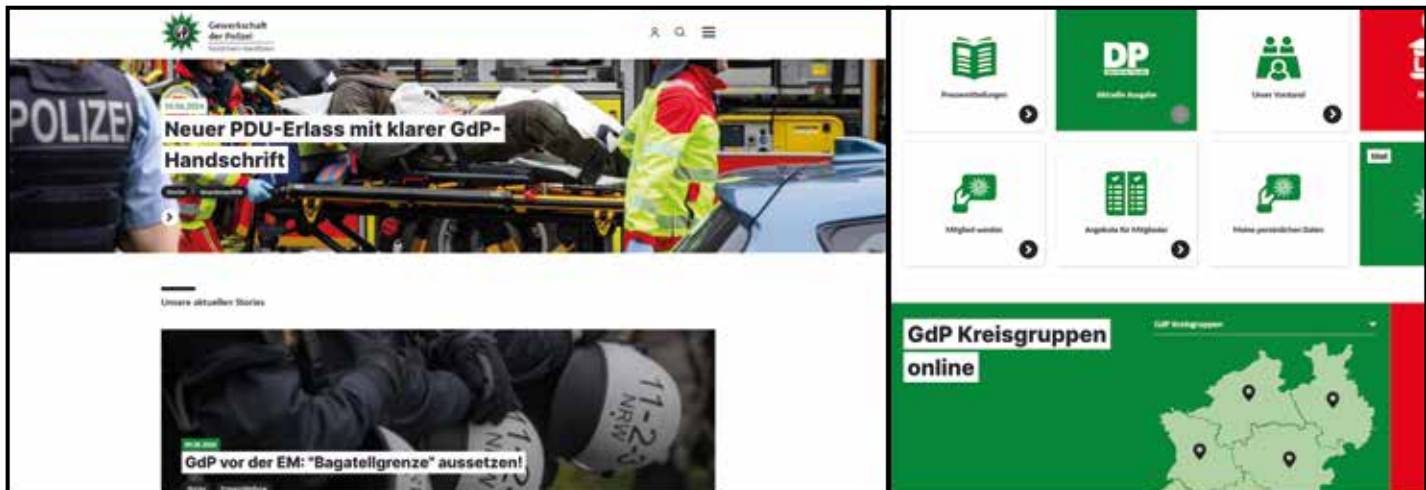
Gewerkschaft der Polizei
Nordrhein-Westfalen

POLIZEI

10.06.2024

Neuer PDU-Erlass mit klarer GdP-Handschrift

Unsere aktuellen Stories

11-2 NRW

06.06.2024

GdP vor der EM: "Bagatellgrenze" aussetzen!

Pressemitteilungen

DP

Aktuelle Ausgabe

Unser Vorstand

Mitglied werden

Angebote für Mitglieder

Meine persönlichen Daten

GdP Kreisgruppen online

GdP Kreisgruppen